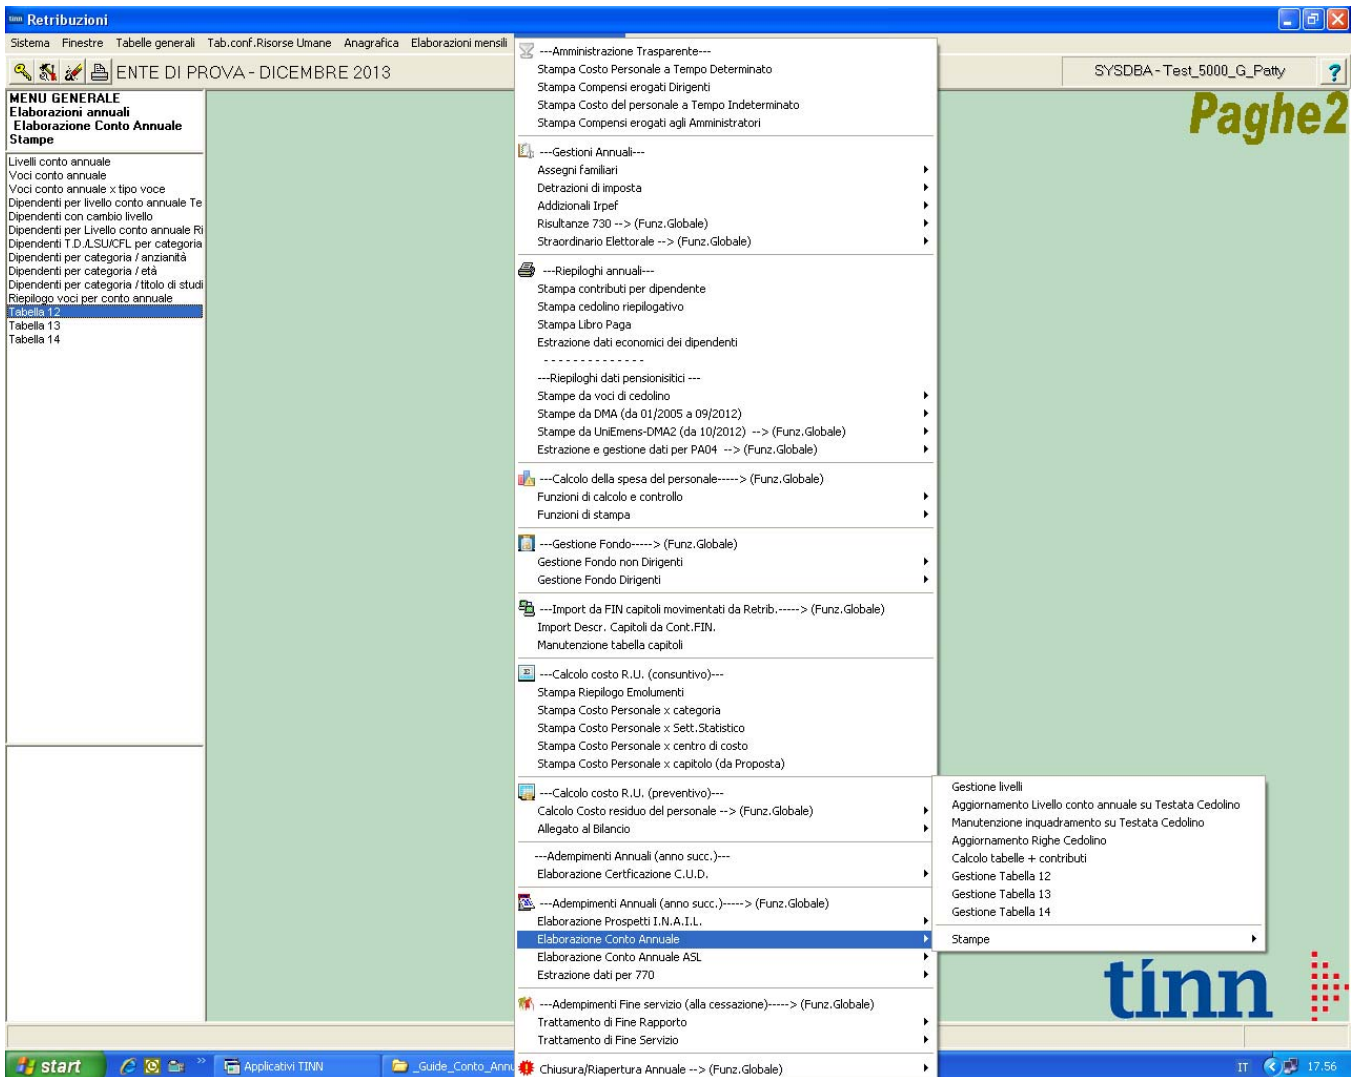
Retribuzioni

Sistema Finestre Tabelle generali Tab.conf.Risorse Umane Anagrafica Elaborazioni mensili

ENTE DI PROVA - DICEMBRE 2013

SYSDBA - Test_5000_G_Patty ?

Paghe2

MENU GENERALE
Elaborazioni annuali
Elaborazione Conto Annuale
Stampe

Livelli conto annuale
Voci conto annuale
Voci conto annuale x tipo voce
Dipendenti per livello conto annuale Te
Dipendenti con cambio livello
Dipendenti per Livello conto annuale Ri
Dipendenti T.D./LSU/CFL per categoria
Dipendenti per categoria / anzianità
Dipendenti per categoria / età
Dipendenti per categoria / titolo di studi
Riepilogo voci per conto annuale
Tabella 12
Tabella 13
Tabella 14

---Amministrazione Trasparente---
Stampa Costo Personale a Tempo Determinato
Stampa Compensi erogati Dirigenti
Stampa Costo del personale a Tempo Indeterminato
Stampa Compensi erogati agli Amministratori

---Gestioni Annuali---
Assegni familiari
Detrazioni di imposta
Addizionali Irpef
Risultanze 730 --> (Funz.Globale)
Straordinario Elettorale --> (Funz.Globale)

---Riepiloghi annuali---
Stampa contributi per dipendente
Stampa cedolino riepilogativo
Stampa Libro Paga
Estrazione dati economici dei dipendenti
- - - - - - - - - - - - - -
---Riepiloghi dati pensionisitici ---
Stampe da voci di cedolino
Stampe da DMA (da 01/2005 a 09/2012)
Stampe da UniEmens-DMA2 (da 10/2012) --> (Funz.Globale)
Estrazione e gestione dati per PA04 --> (Funz.Globale)

---Calcolo della spesa del personale-----> (Funz.Globale)
Funzioni di calcolo e controllo
Funzioni di stampa

---Gestione Fondo-----> (Funz.Globale)
Gestione Fondo non Dirigenti
Gestione Fondo Dirigenti

---Import da FIN capitoli movimentati da Retrib.-----> (Funz.Globale)
Import Descr. Capitoli da Cont.FIN.
Manutenzione tabella capitoli

---Calcolo costo R.U. (consuntivo)---
Stampa Riepilogo Emolumenti
Stampa Costo Personale x categoria
Stampa Costo Personale x Sett.Statistico
Stampa Costo Personale x centro di costo
Stampa Costo Personale x capitolo (da Proposta)

---Calcolo costo R.U. (preventivo)---
Calcolo Costo residuo del personale --> (Funz.Globale)
Allegato al Bilancio

---Adempimenti Annuali (anno succ.)---
Elaborazione Certficazione C.U.D.

---Adempimenti Annuali (anno succ.)-----> (Funz.Globale)
Elaborazione Prospetti I.N.A.I.L.
Elaborazione Conto Annuale
Elaborazione Conto Annuale ASL
Estrazione dati per 770

---Adempimenti Fine servizio (alla cessazione)-----> (Funz.Globale)
Trattamento di Fine Rapporto
Trattamento di Fine Servizio

Chiusura/Riapertura Annuale --> (Funz.Globale)

Gestione livelli
Aggiornamento Livello conto annuale su Testata Cedolino
Manutenzione inquadramento su Testata Cedolino
Aggiornamento Righe Cedolino
Calcolo tabelle + contributi
Gestione Tabella 12
Gestione Tabella 13
Gestione Tabella 14
Stampe

tinn

start Applicativi TINN _Guide_Conto_Annu IT 17.56